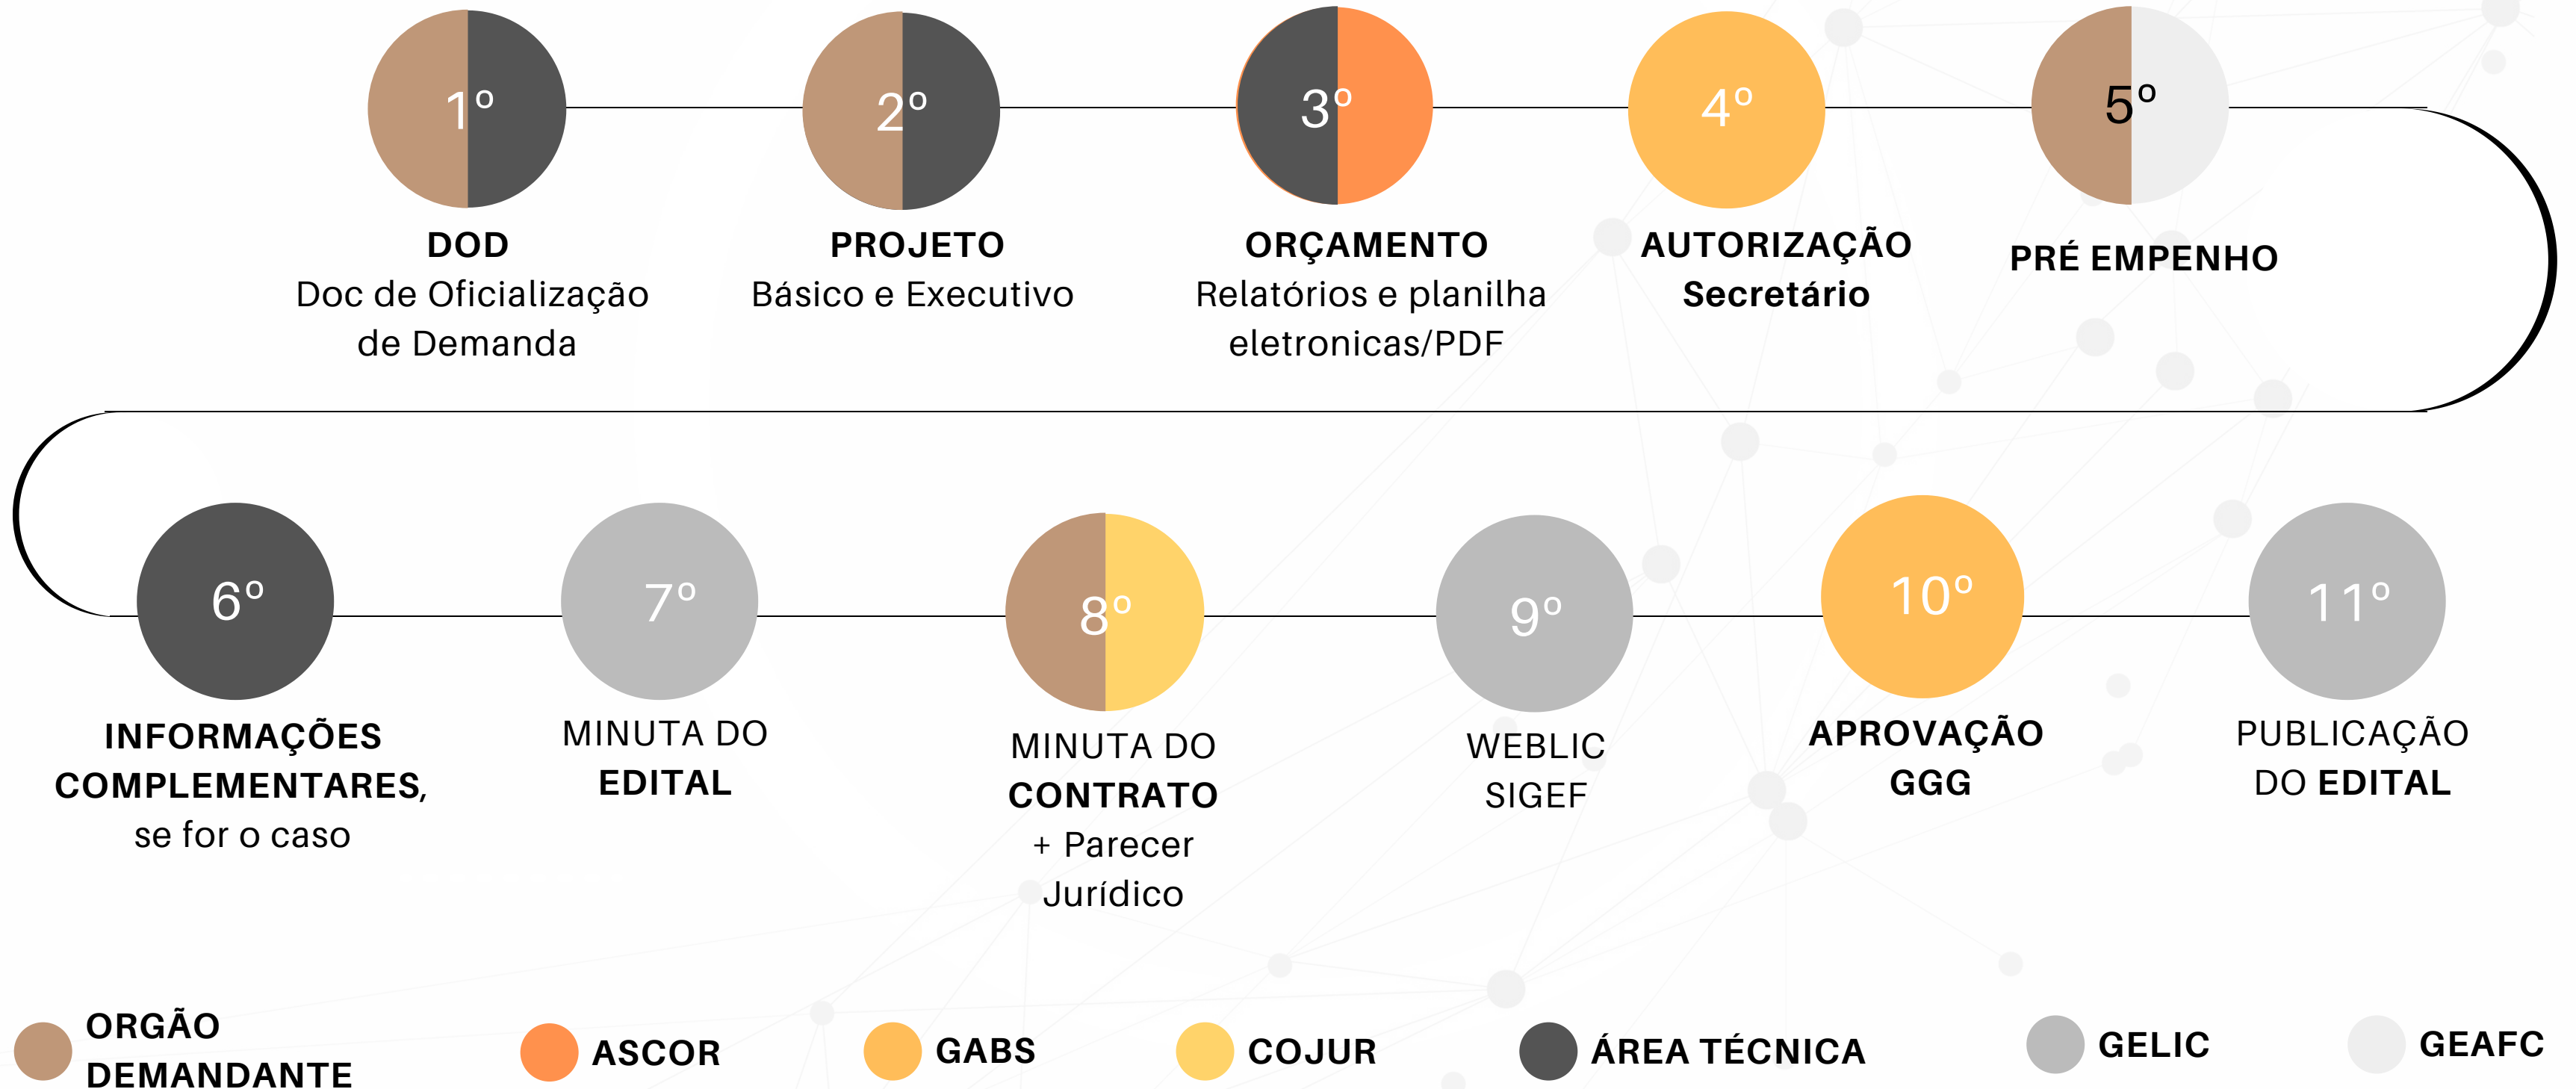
1º
DOD
Doc de Oficialização de Demanda

2º
PROJETO
Básico e Executivo

3º
ORÇAMENTO
Relatórios e planilha eletronicas/PDF

4º
AUTORIZAÇÃO
Secretário

5º
PRÉ EMPENHO

6º
INFORMAÇÕES COMPLEMENTARES,
se for o caso

7º
MINUTA DO
EDITAL

8º
MINUTA DO
CONTRATO
+ Parecer Jurídico

9º
WEBLIC
SIGEF

10º
APROVAÇÃO
GGG

11º
PUBLICAÇÃO
DO EDITAL

ORGÃO DEMANDANTE
ASCOR
GABS
COJUR
ÁREA TÉCNICA
GELIC
GEAFC